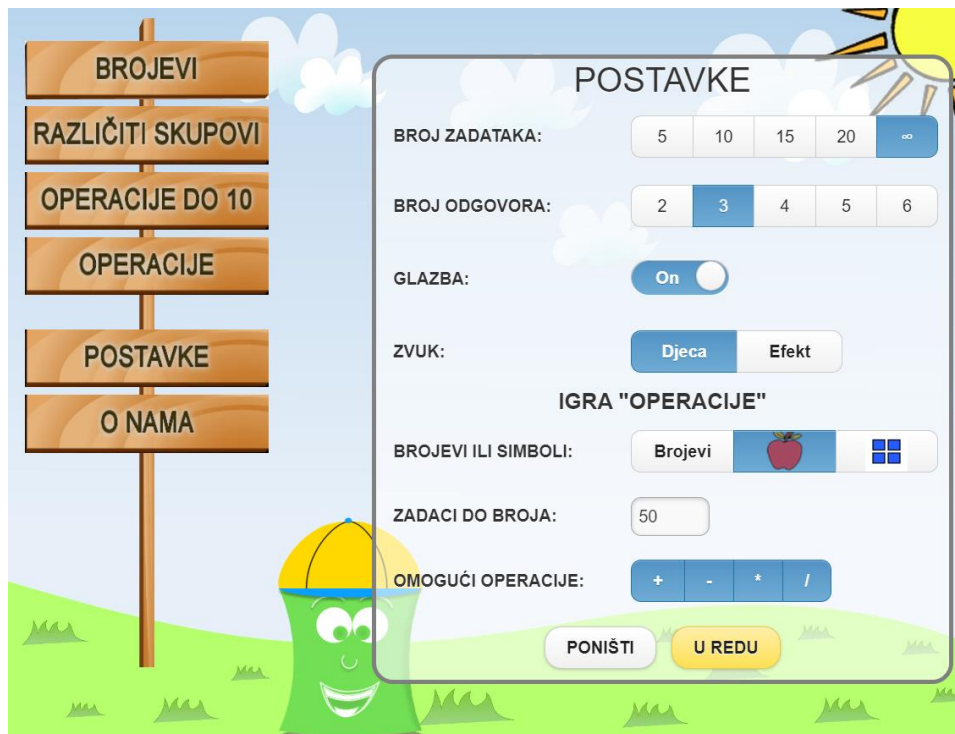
BROJEVI
RAZLIČITI SKUPOVI
OPERACIJE DO 10
OPERACIJE
POSTAVKE
O NAMA

POSTAVKE

BROJ ZADATAKA: 5 10 15 20 ∞

BROJ ODGOVORA: 2 3 4 5 6

GLAZBA: On

ZVUK: Djeca Efekt

IGRA "OPERACIJE"

BROJEVI ILI SIMBOLI: Brojevi

ZADACI DO BROJA: 50

OMOGUĆI OPERACIJE: + - * /

PONIŠTI U REDU